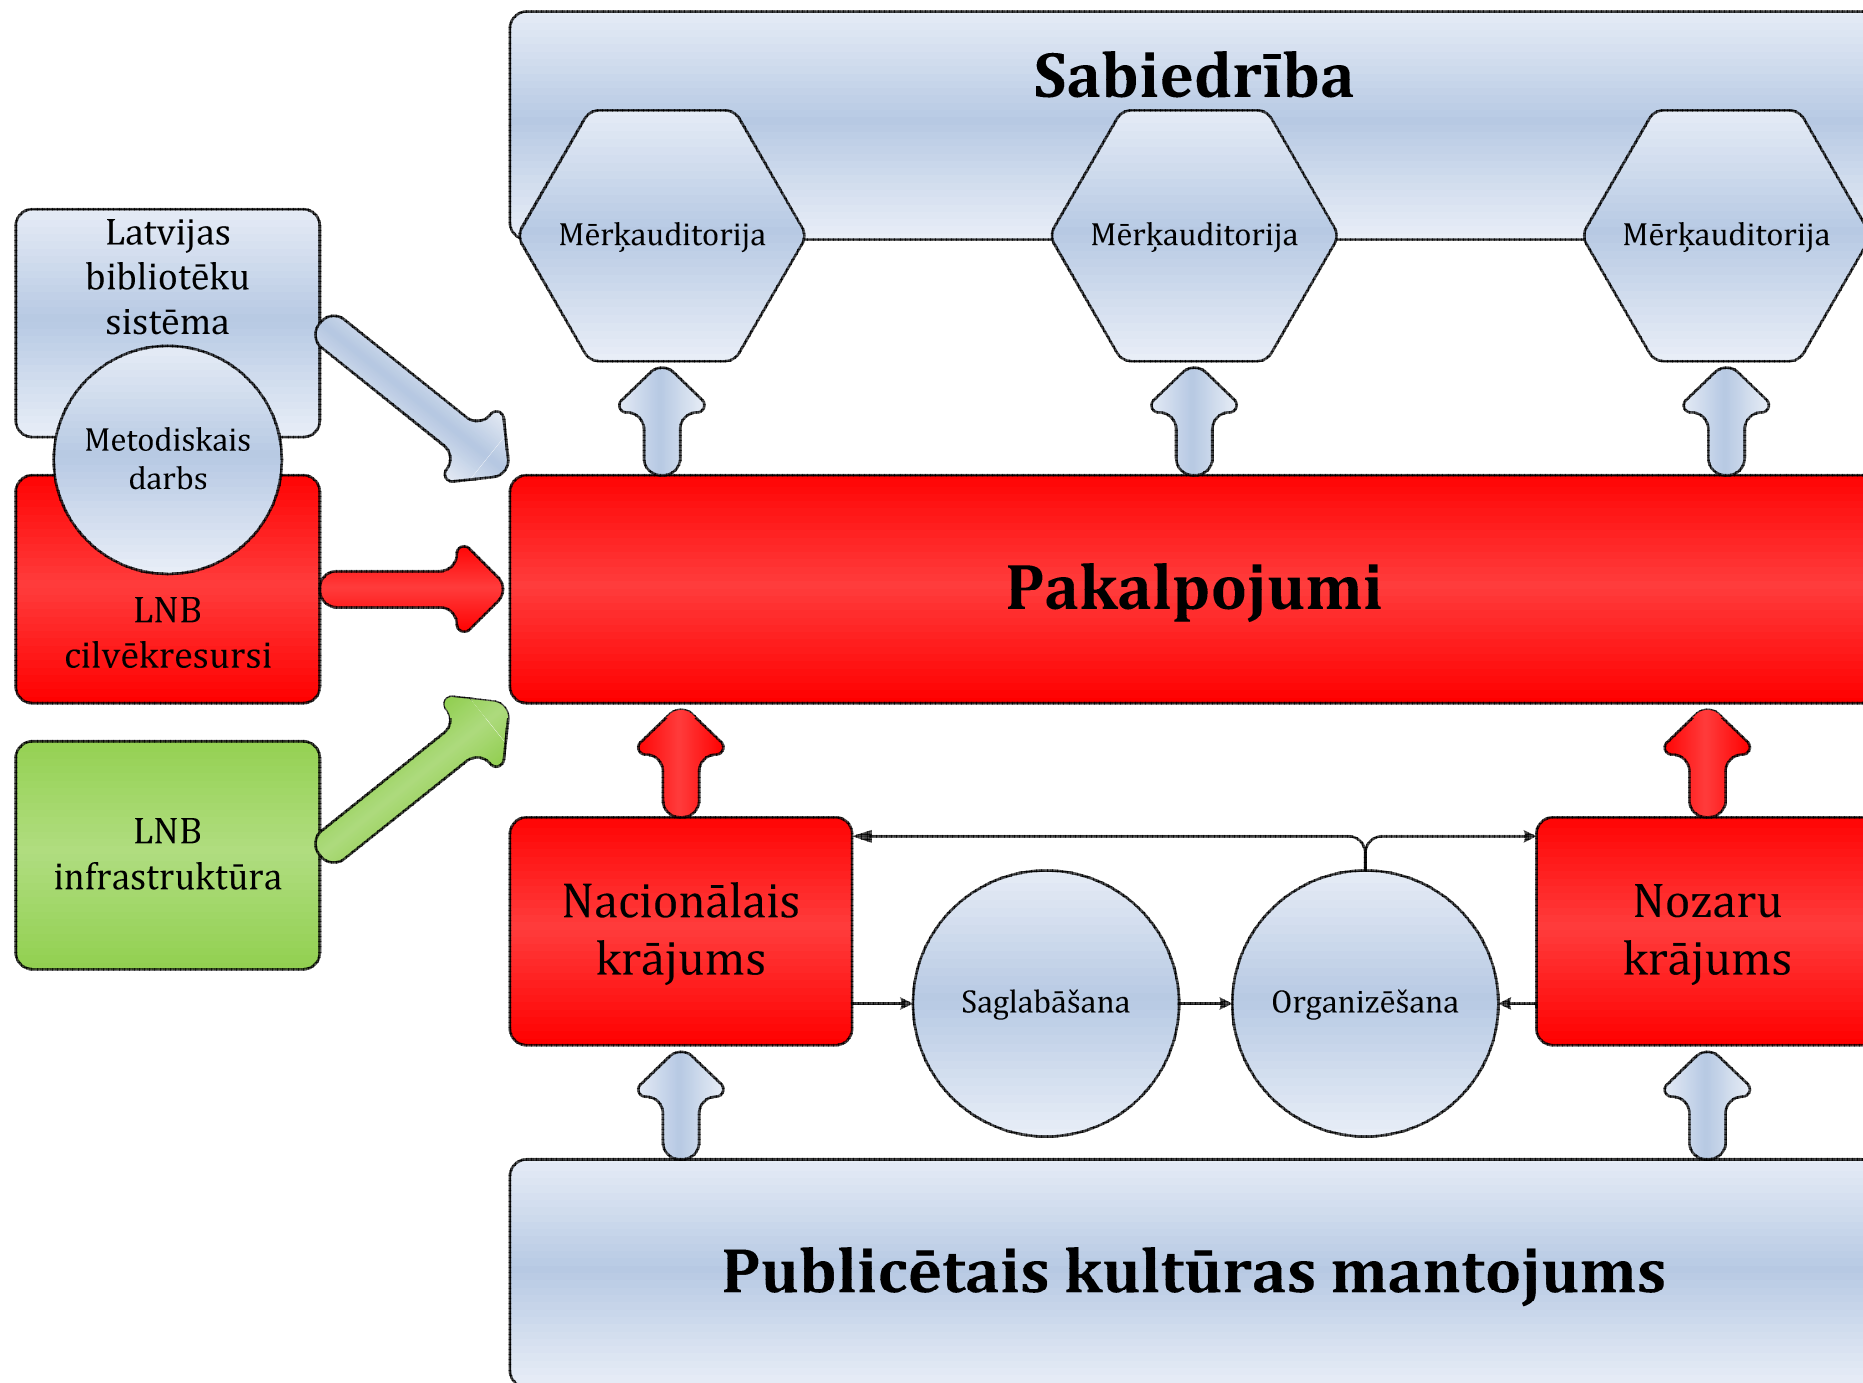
Sabiedrība

Mērķauditorija

Mērķauditorija

Mērķauditorija

Latvijas bibliotēku sistēma

Metodiskais darbs

LNB cilvēkresursi

Pakalpojumi

LNB infrastruktūra

Nacionālais krājums

Saglabāšana

Organizēšana

Nozaru krājums

Publicētais kultūras mantojums